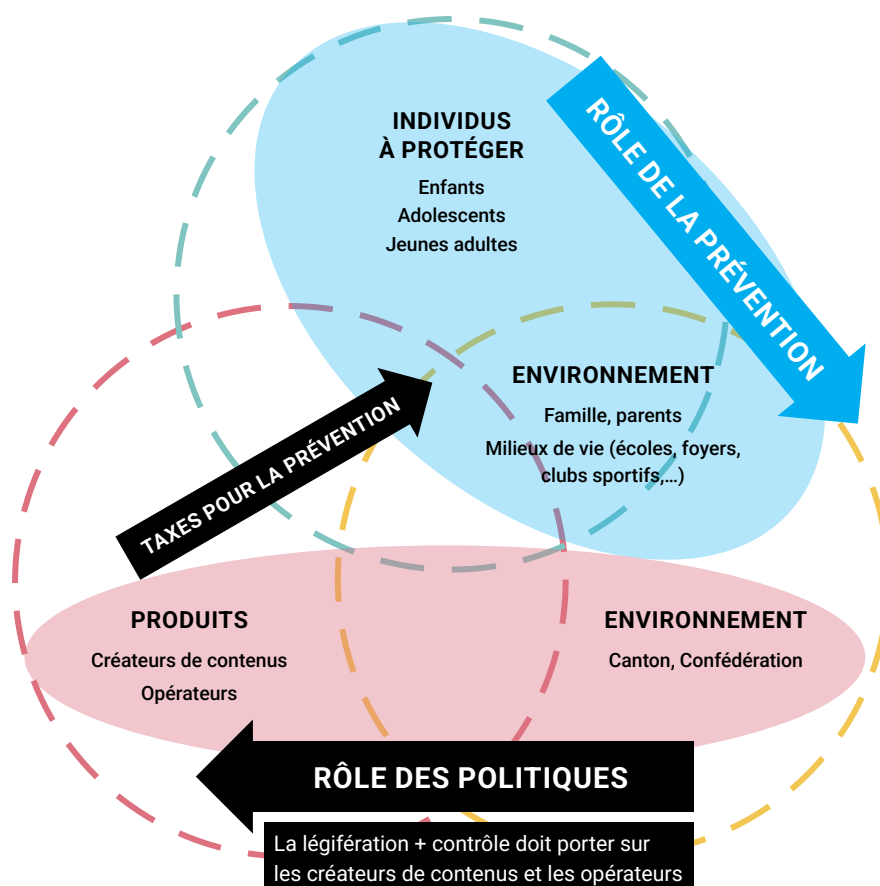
INDIVIDUS
À PROTÉGER

Enfants
Adolescents
Jeunes adultes

RÔLE DE LA PRÉVENTION

ENVIRONNEMENT

Famille, parents
Milieux de vie (écoles, foyers, clubs sportifs,...)

TAXES POUR LA PRÉVENTION

PRODUITS

Créateurs de contenus
Opérateurs

ENVIRONNEMENT

Canton, Confédération

RÔLE DES POLITIQUES

La légifération + contrôle doit porter sur les créateurs de contenus et les opérateurs